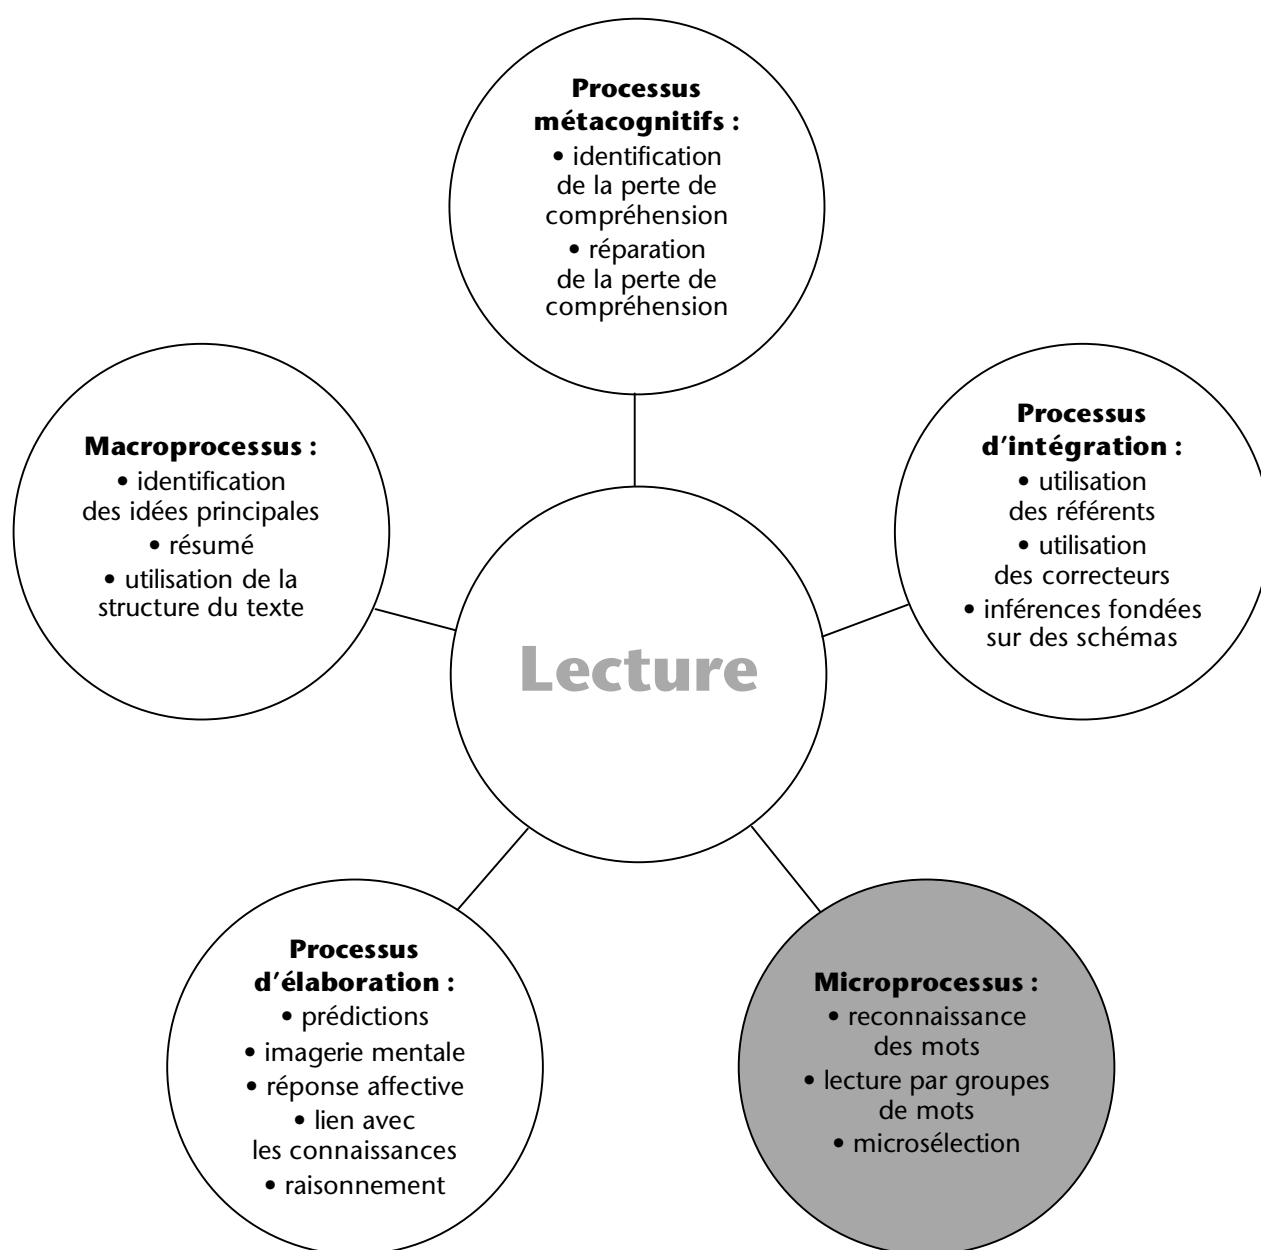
Processus métacognitifs :
• identification de la perte de compréhension
• réparation de la perte de compréhension

Macroprocessus :
• identification des idées principales
• résumé
• utilisation de la structure du texte

Lecture

Processus d'intégration :
• utilisation des référents
• utilisation des correcteurs
• inférences fondées sur des schémas

Processus d'élaboration :
• prédictions
• imagerie mentale
• réponse affective
• lien avec les connaissances
• raisonnement

Microprocessus :
• reconnaissance des mots
• lecture par groupes de mots
• microsélection